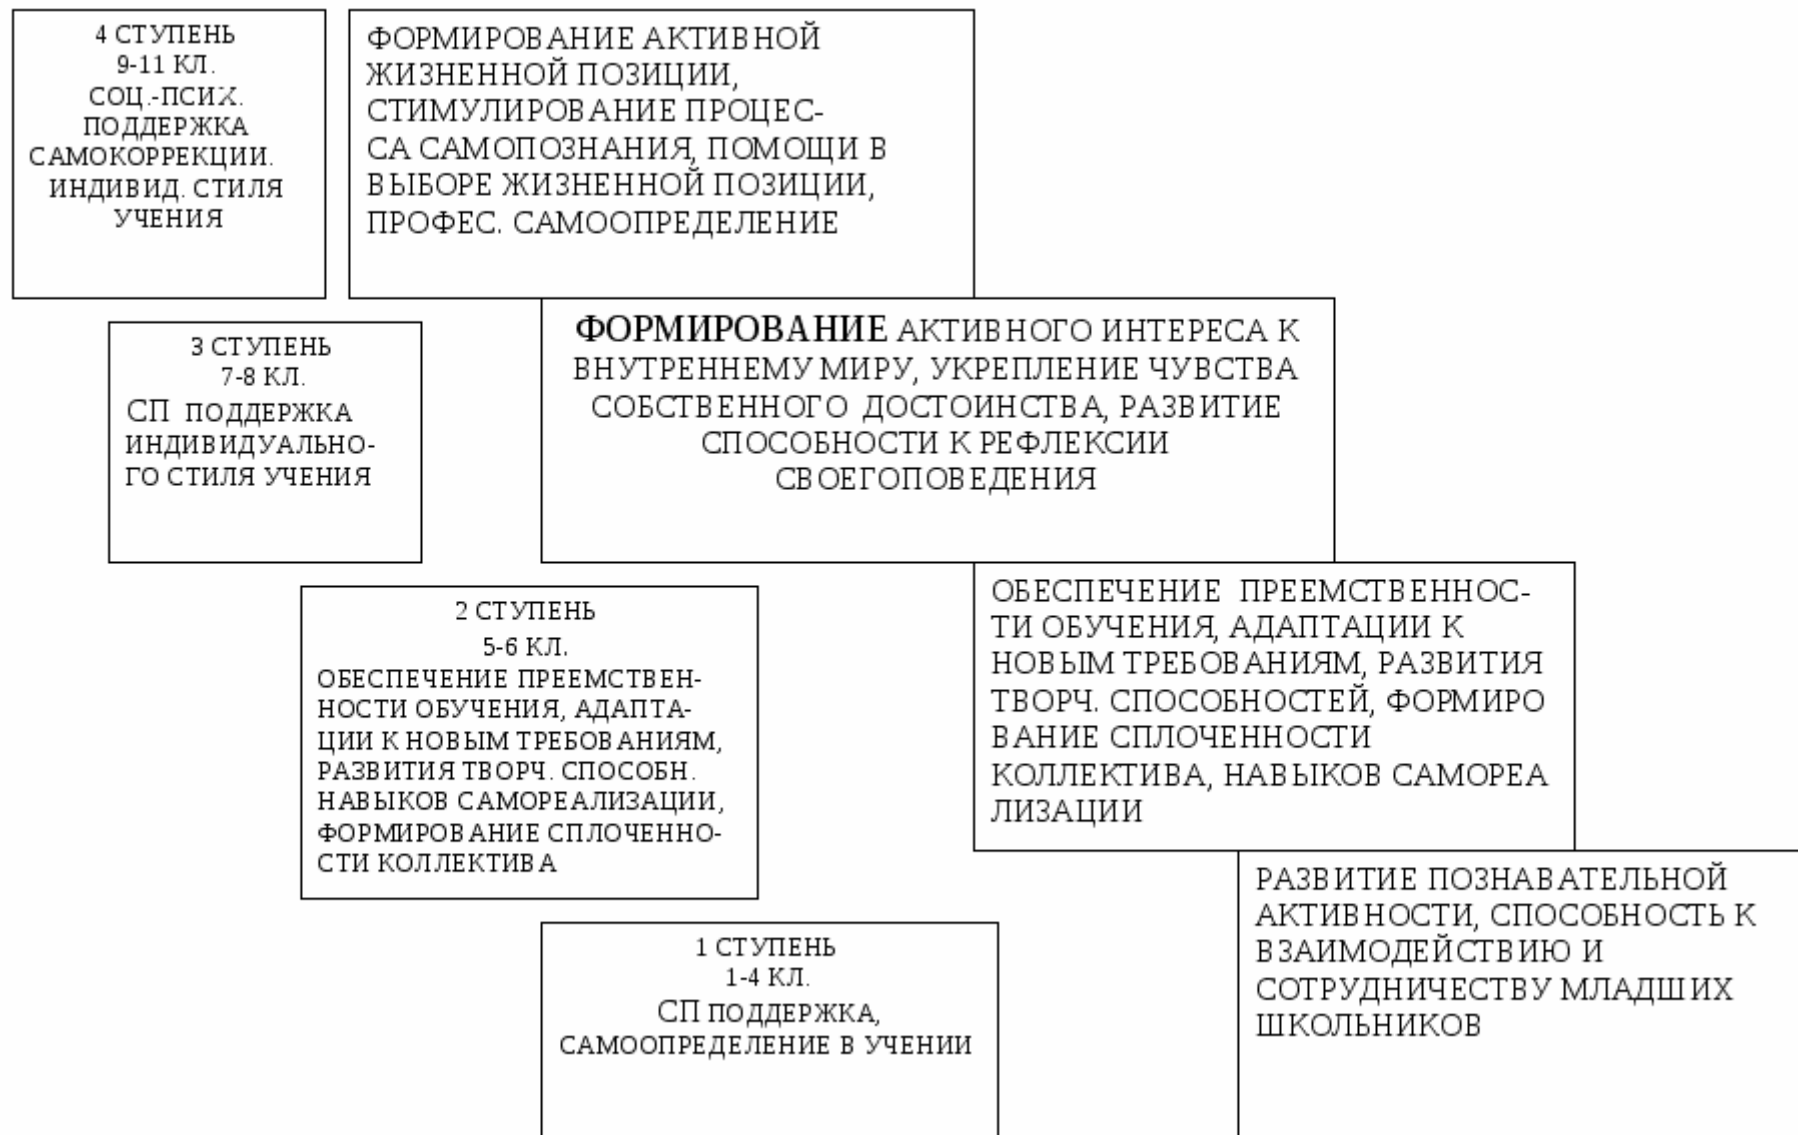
4 СТУПЕНЬ
9-11 КЛ.
СОЦ.-ПСИХ.
ПОДДЕРЖКА
САМОКОРРЕКЦИИ.
ИНДИВИД. СТИЛЯ
УЧЕНИЯ

ФОРМИРОВАНИЕ АКТИВНОЙ ЖИЗНЕННОЙ ПОЗИЦИИ, СТИМУЛИРОВАНИЕ ПРОЦЕССА САМОПОЗНАНИЯ, ПОМОЩИ В ВЫБОРЕ ЖИЗНЕННОЙ ПОЗИЦИИ, ПРОФЕС. САМООПРЕДЕЛЕНИЕ

3 СТУПЕНЬ
7-8 КЛ.
СП ПОДДЕРЖКА ИНДИВИДУАЛЬНОГО СТИЛЯ УЧЕНИЯ

ФОРМИРОВАНИЕ АКТИВНОГО ИНТЕРЕСА К ВНУТРЕННЕМУ МИРУ, УКРЕПЛЕНИЕ ЧУВСТВА СОБСТВЕННОГО ДОСТОИНСТВА, РАЗВИТИЕ СПОСОБНОСТИ К РЕФЛЕКСИИ СВОЕГОПОВЕДЕНИЯ

2 СТУПЕНЬ
5-6 КЛ.
ОБЕСПЕЧЕНИЕ ПРЕЕМСТВЕННОСТИ ОБУЧЕНИЯ, АДАПТАЦИИ К НОВЫМ ТРЕБОВАНИЯМ, РАЗВИТИЯ ТВОРЧ. СПОСОБН. НАВЫКОВ САМОРЕАЛИЗАЦИИ, ФОРМИРОВАНИЕ СПЛОЧЕННОСТИ КОЛЛЕКТИВА

ОБЕСПЕЧЕНИЕ ПРЕЕМСТВЕННОСТИ ОБУЧЕНИЯ, АДАПТАЦИИ К НОВЫМ ТРЕБОВАНИЯМ, РАЗВИТИЯ ТВОРЧ. СПОСОБНОСТЕЙ, ФОРМИРО ВАНИЕ СПЛОЧЕННОСТИ КОЛЛЕКТИВА, НАВЫКОВ САМОРЕА ЛИЗАЦИИ

1 СТУПЕНЬ
1-4 КЛ.
СП ПОДДЕРЖКА,
САМООПРЕДЕЛЕНИЕ В УЧЕНИИ

РАЗВИТИЕ ПОЗНАВАТЕЛЬНОЙ АКТИВНОСТИ, СПОСОБНОСТЬ К ВЗАИМОДЕЙСТВИЮ И СОТРУДНИЧЕСТВУ МЛАДШИХ ШКОЛЬНИКОВ